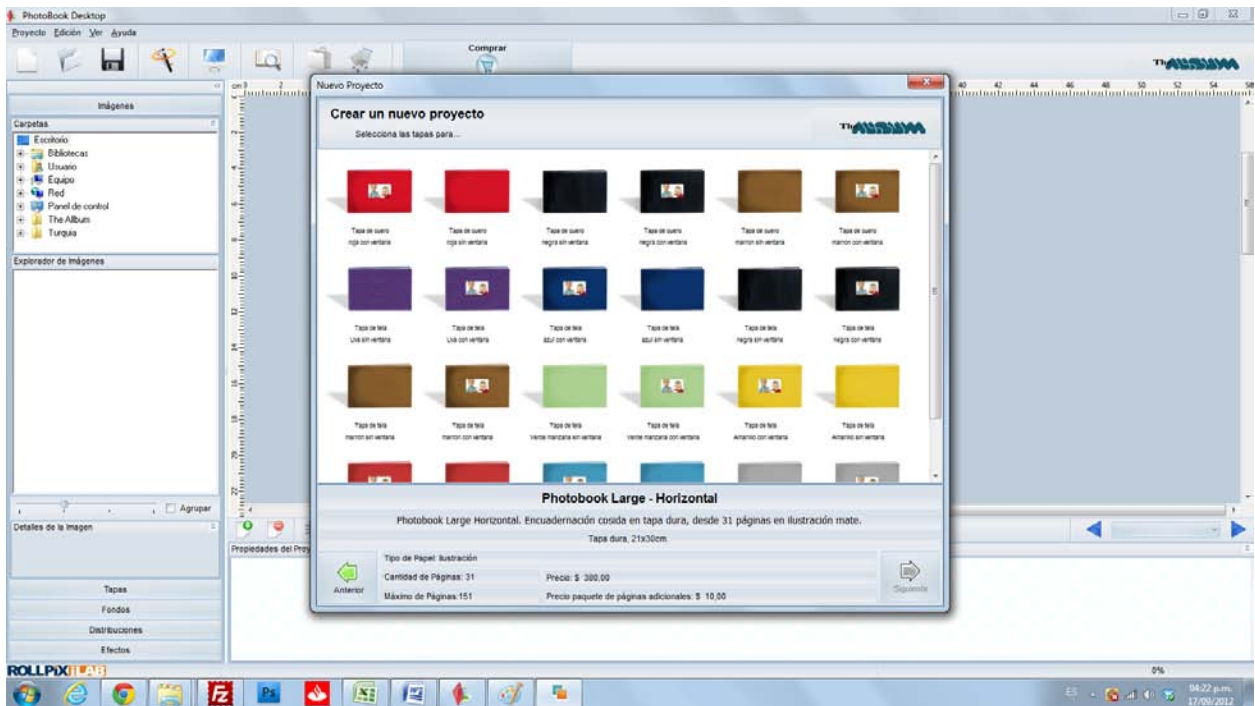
PhotoBook Desktop
Proyecto Edición Ver Ayuda
Comprar
TheAlbum
Imágenes
Carpetas
Escritorio
Bibliotecas
Usuario
Equipo
Red
Panel de control
The Album
Turquia
Explorador de Imágenes
Agrupar
Detalles de la Imagen
Tapas
Fondos
Distribuciones
Efectos
ROLLPIX LAB
Propiedades del Proy
Nuevo Proyecto
Crear un nuevo proyecto
Selecciona las tapas para...
TheAlbum
Tapa de suero roja con ventana
Tapa de suero roja sin ventana
Tapa de suero negra sin ventana
Tapa de suero negra con ventana
Tapa de suero marron sin ventana
Tapa de suero marron con ventana
Tapa de tela Uva sin ventana
Tapa de tela Uva con ventana
Tapa de tela azul con ventana
Tapa de tela azul sin ventana
Tapa de tela negra sin ventana
Tapa de tela negra con ventana
Tapa de tela marron sin ventana
Tapa de tela marron con ventana
Tapa de tela Verde manzana sin ventana
Tapa de tela Verde manzana con ventana
Tapa de tela Amarillo con ventana
Tapa de tela Amarillo sin ventana
Photobook Large - Horizontal
Photobook Large Horizontal. Encuadernación cosida en tapa dura, desde 31 páginas en ilustración mate.
Tapa dura, 21x30cm
Tipo de Papel: Ilustración
Cantidad de Páginas: 31
Precio: $ 380,00
Máximo de Páginas:151
Precio paquete de páginas adicionales: $ 10,00
Anterior
Siguiente
0%
ES
04:22 p.m.
17/09/2012